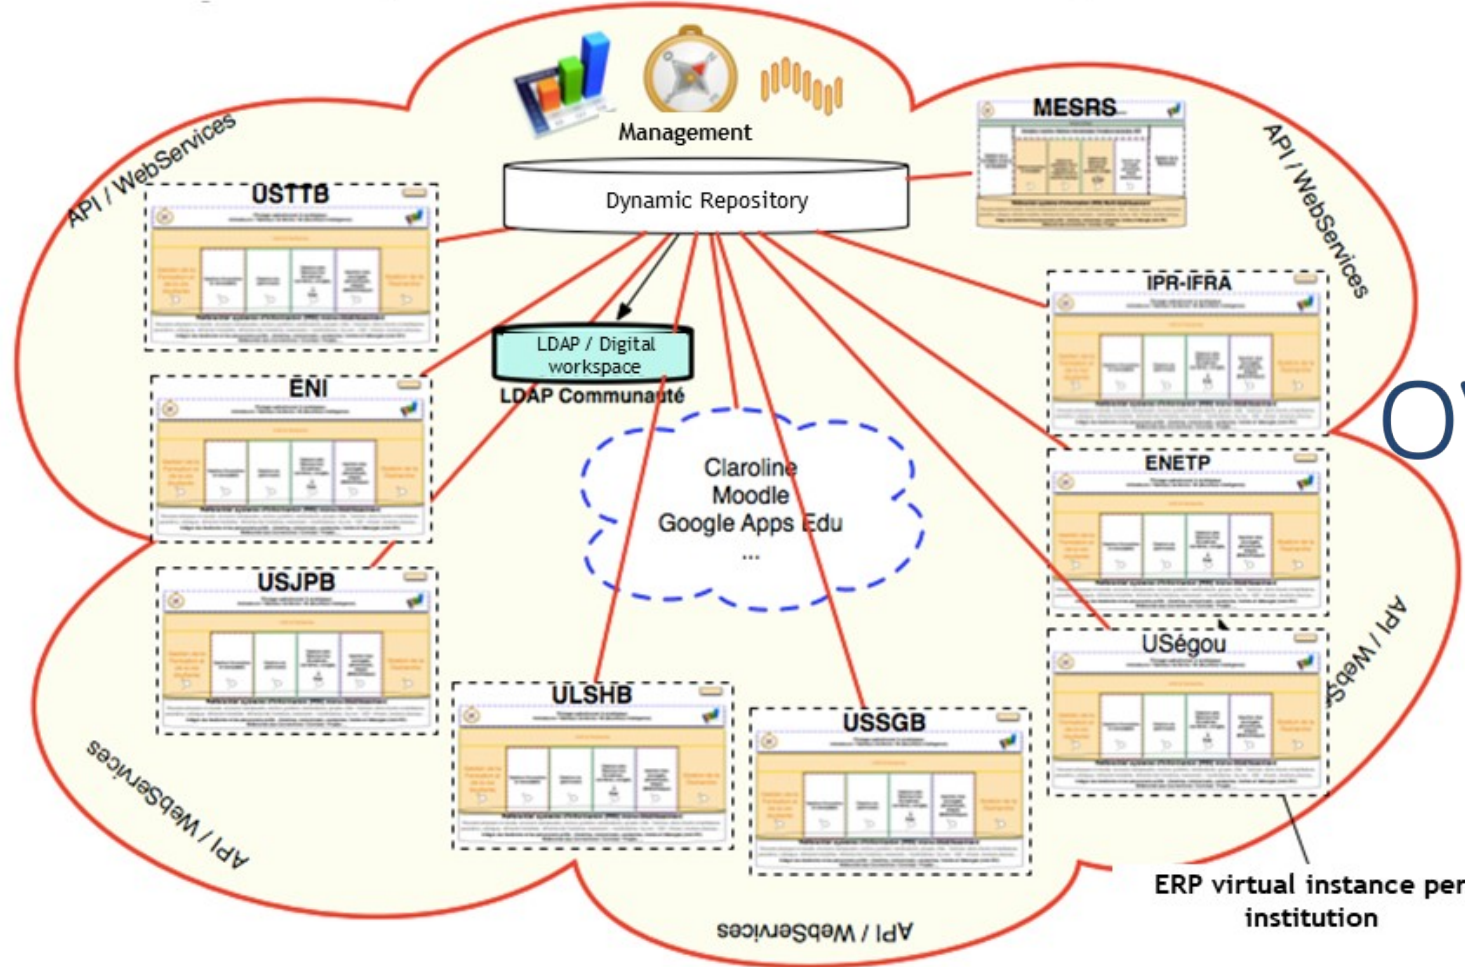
API / WebServices

Management

Dynamic Repository

MESRS

API / WebServices

USTTB

IPR-IFRA

LDAP / Digital workspace

LDAP Communauté

ENI

Claroline
Moodle
Google Apps Edu
...

ENETP

USJPB

USégou

API / Webs

ULSHB

USSGB

API / WebServices

API / WebServices

ERP virtual instance per institution